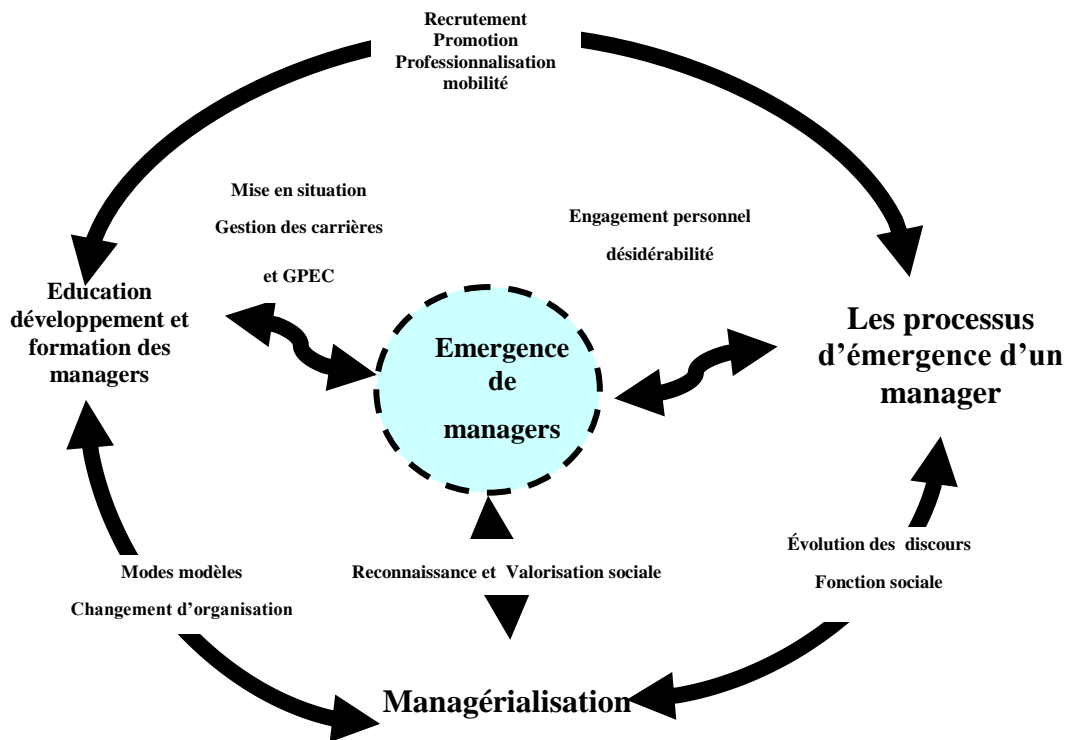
Recrutement
Promotion
Professionnalisation
mobilité

Mise en situation

Gestion des carrières

et GPEC

Engagement personnel

désidérabilité

Education développement et formation des managers

Emergence de managers

Les processus d'émergence d'un manager

Évolution des discours

Fonction sociale

Modes modèles

Changement d'organisation

Reconnaissance et Valorisation sociale

Managérialisation